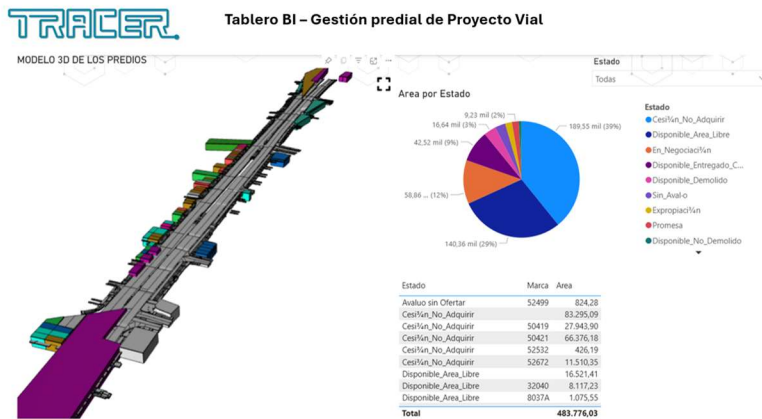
TRACER

Tablero BI – Gestión predial de Proyecto Vial

MODELO 3D DE LOS PREDIOS

Estado

Todas

Area por Estado

9,23 mil (2%)

16,64 mil (3%)

42,52 mil (9%)

58,86 ... (12%)

140,36 mil (29%)

189,55 mil (39%)

Estado

Cesi¾n_No_Adquirir

Disponible_Area_Libre

En_Negociaci¾n

Disponible_Entregado_C...

Disponible_Demolido

Sin_Aval-o

Expropiaci¾n

Promesa

Disponible_No_Demolido

| Estado | Marca | Area |
|---|---|---|
| Avaluo sin Ofertar | 52499 | 824,28 |
| Cesi¾n_No_Adquirir | | 83.295,09 |
| Cesi¾n_No_Adquirir | 50419 | 27.943,90 |
| Cesi¾n_No_Adquirir | 50421 | 66.376,18 |
| Cesi¾n_No_Adquirir | 52532 | 426,19 |
| Cesi¾n_No_Adquirir | 52672 | 11.510,35 |
| Disponible_Area_Libre | | 16.521,41 |
| Disponible_Area_Libre | 32040 | 8.117,23 |
| Disponible_Area_Libre | 8037A | 1.075,55 |
| Total | | 483.776,03 |